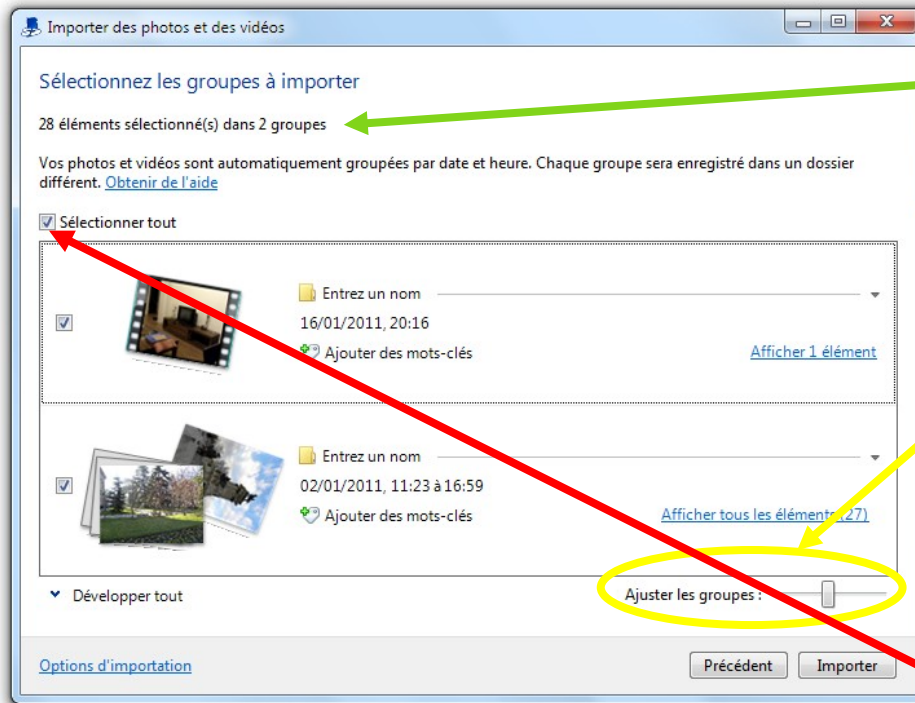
Importer des photos et des vidéos

Sélectionnez les groupes à importer

28 éléments sélectionné(s) dans 2 groupes

Vos photos et vidéos sont automatiquement groupées par date et heure. Chaque groupe sera enregistré dans un dossier différent. Obtenir de l'aide

Sélectionner tout

Entrez un nom
16/01/2011, 20:16
Ajouter des mots-clés
Afficher 1 élément

Entrez un nom
02/01/2011, 11:23 à 16:59
Ajouter des mots-clés
Afficher tous les éléments (27)

Développer tout

Ajuster les groupes :

Options d'importation

Précédent
Importer